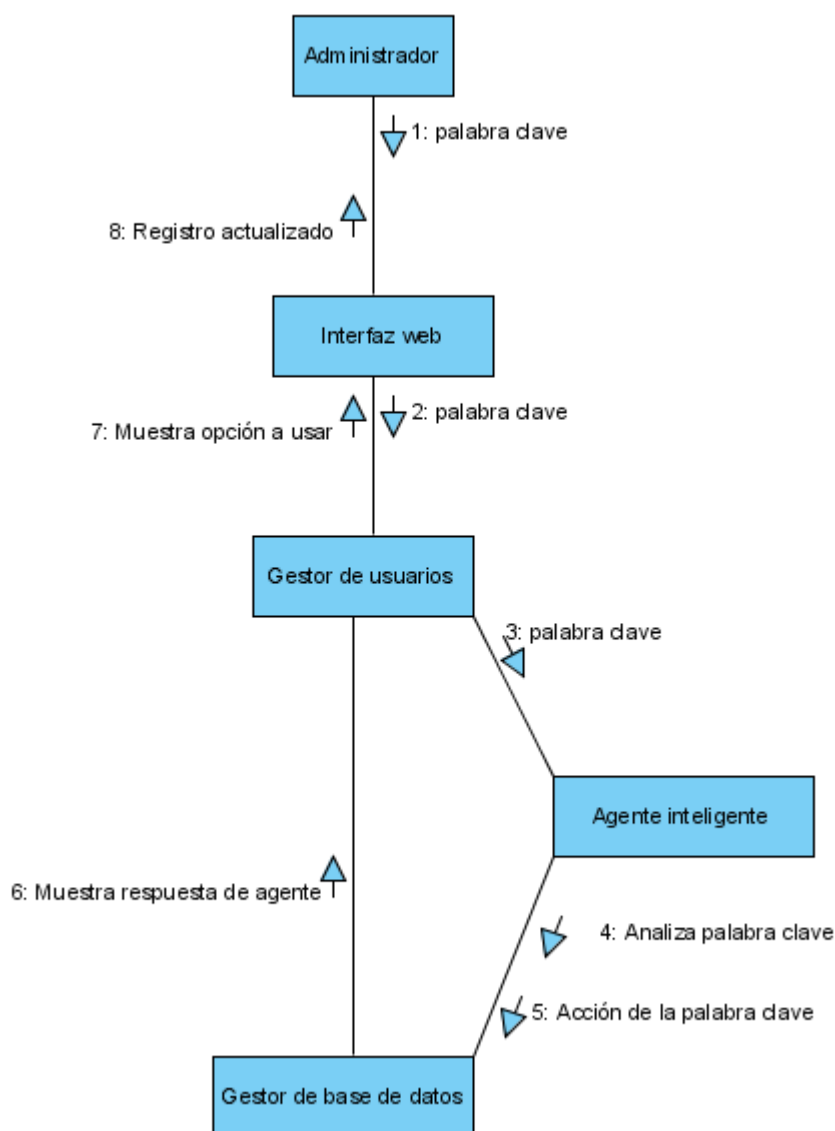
Administrador

1: palabra clave

8: Registro actualizado

Interfaz web

7: Muestra opción a usar

2: palabra clave

Gestor de usuarios

3: palabra clave

Agente inteligente

6: Muestra respuesta de agente

4: Analiza palabra clave

5: Acción de la palabra clave

Gestor de base de datos